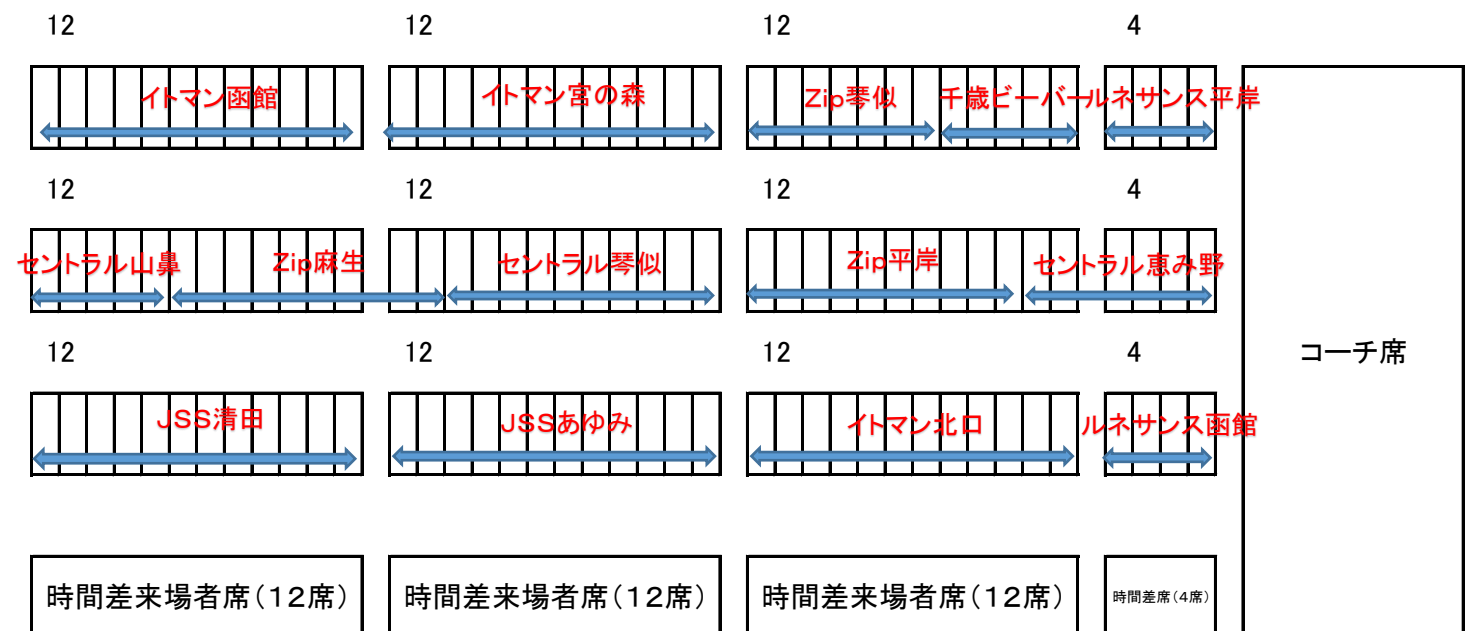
12 12 12 4

イトマン函館 イトマン宮の森 Zip琴似 千歳ビーバー ルネサンス平岸

12 12 12 4

セントラル山鼻 Zip麻生 セントラル琴似 Zip平岸 セントラル恵み野

12 12 12 4

JSS清田 JSSあゆみ イトマン北口 ルネサンス函館

コーチ席

時間差来場者席（12席） 時間差来場者席（12席） 時間差来場者席（12席） 時間差席（4席）